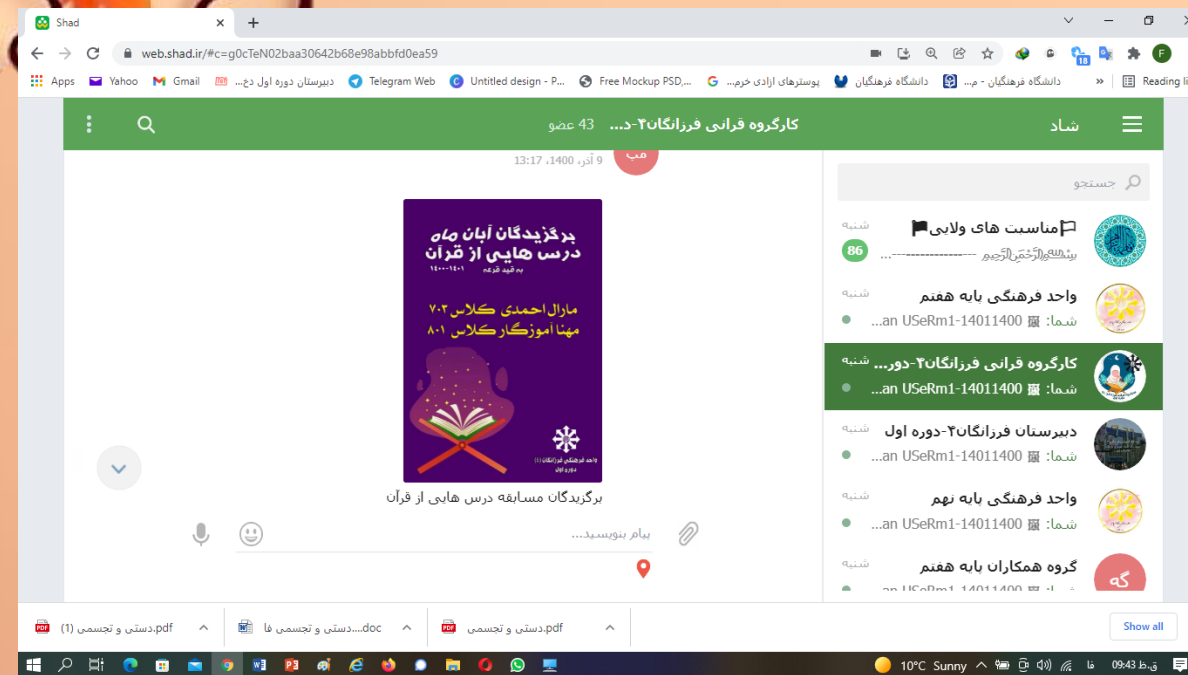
Shad

web.shad.ir/#c=g0cTeN02baa30642b68e98abbfd0ea59

Apps  Yahoo  Gmail  دبیرستان دوره اول دخ...  Telegram Web  Untitled design - P...  Free Mockup PSD,...  پوسترهای ازادی خرم...  دانشگاه فرهنگیان  دانشگاه فرهنگیان - م...  Reading list

شاد

کارگروه قرانی فرزانگان۲-د...  43 عضو

9 آذر، 1400، 13:17

برگزیدگان آبان ماه
درس هایی از قرآن
به قید قرعه
۱۴۰۰-۱۴۰۱

مارال احمدی کلاس ۷۰۳
مهنا آموزگار کلاس ۸۰۱

واحد فرهنگی فرزانگان (۱)
دوره اول

برگزیدگان مسابقه درس هایی از قرآن

پیام بنویسید...

جستجو

مناسبت های ولایی
بِسْمِ اللَّهِ الرَّحْمَنِ الرَّحِيمِ ------------------...
شنبه
86

واحد فرهنگی پایه هفتم
شما: an USeRm1-14011400...
شنبه

کارگروه قرانی فرزانگان۲-دور...
شما: an USeRm1-14011400...
شنبه

دبیرستان فرزانگان۲-دوره اول
شما: an USeRm1-14011400...
شنبه

واحد فرهنگی پایه نهم
شما: an USeRm1-14011400...
شنبه

گروه همکاران پایه هفتم
شما: an USeRm1-14011400...
شنبه

گه

دستی و تجسمی (1).pdf
دستی و تجسمی فا....doc
دستی و تجسمی.pdf
Show all

10°C Sunny
ق.ظ 09:43
فا